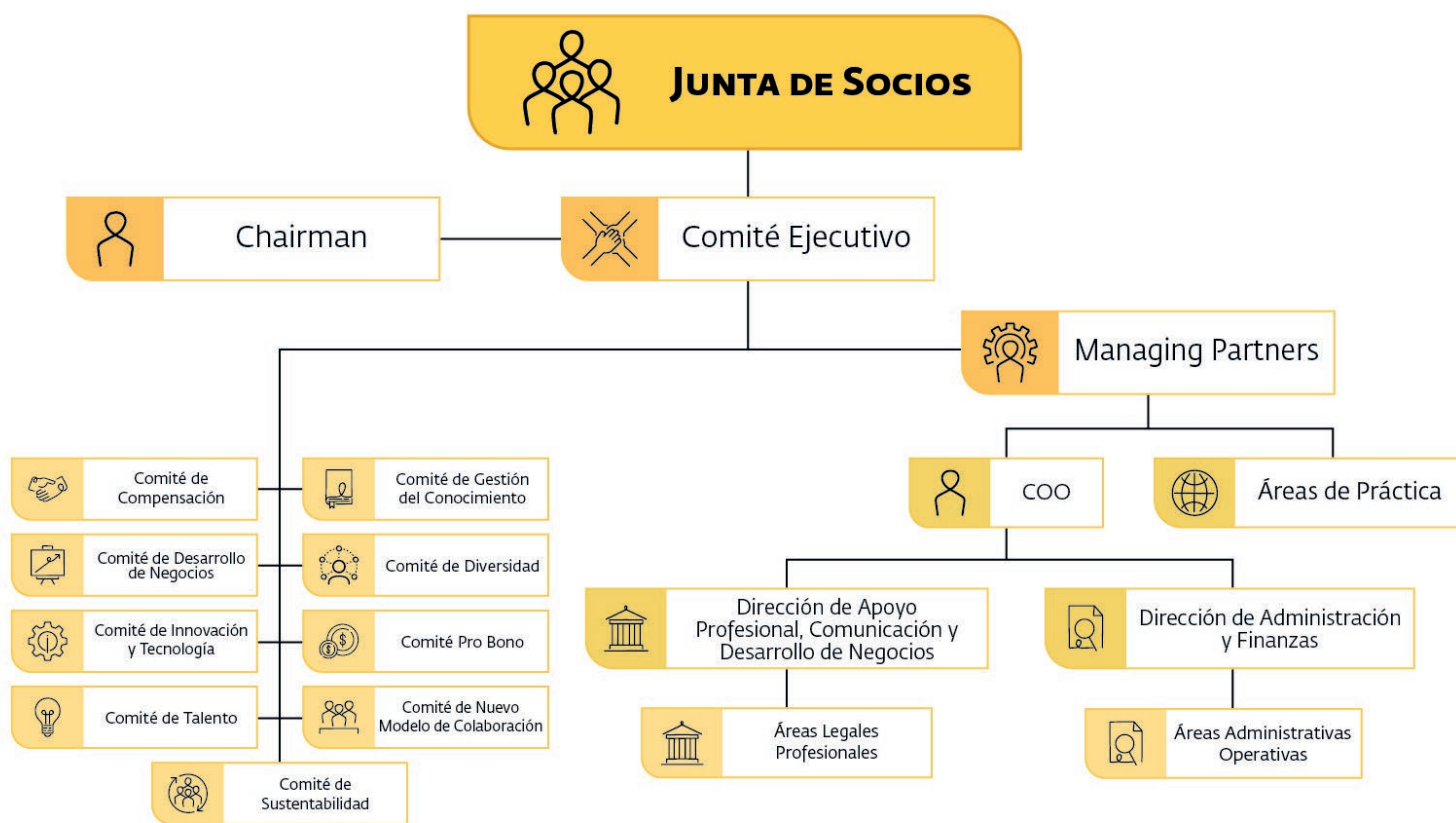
Junta de Socios

Chairman

Comité Ejecutivo

Managing Partners

Comité de Compensación

Comité de Gestión del Conocimiento

Comité de Desarrollo de Negocios

Comité de Diversidad

Comité de Innovación y Tecnología

Comité Pro Bono

Comité de Talento

Comité de Nuevo Modelo de Colaboración

Comité de Sustentabilidad

COO

Áreas de Práctica

Dirección de Apoyo Profesional, Comunicación y Desarrollo de Negocios

Dirección de Administración y Finanzas

Áreas Legales Profesionales

Áreas Administrativas Operativas